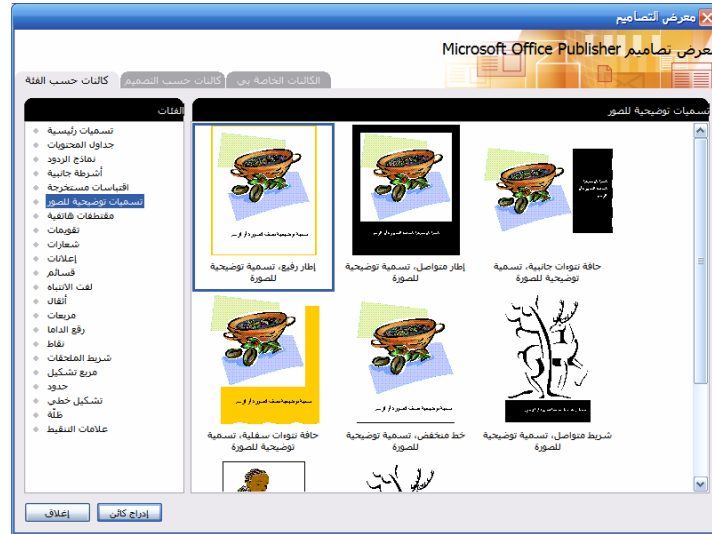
معرض التصاميم

معرض تصاميم Microsoft Office Publisher

كائنات حسب الفئة | كائنات حسب التصميم | الكائنات الخاصة بي

الفئات

تسميات رئيسية
جداول المحتويات
نماذج الردود
أشرطة جانبية
اقتباسات مستخرجة
تسميات توضيحية للصور
مقتطفات هاتفية
تقويمات
شعارات
إعلانات
قسائم
لفت الانتباه
أنقال
مربعات
رقع الداما
نقاط
شريط الملحقات
مربع تشكيل
حدود
تشكيل خطي
ظلّة
علامات التنقيط

تسميات توضيحية للصور

إطار رقيق، تسمية توضيحية للصورة

إطار متواصل، تسمية توضيحية للصورة

حافة نتوءات جانبية، تسمية توضيحية للصورة

حافة نتوءات سفلية، تسمية توضيحية للصورة

خط منخفض، تسمية توضيحية للصورة

شريط متواصل، تسمية توضيحية للصورة

إدراج كائن

إغلاق